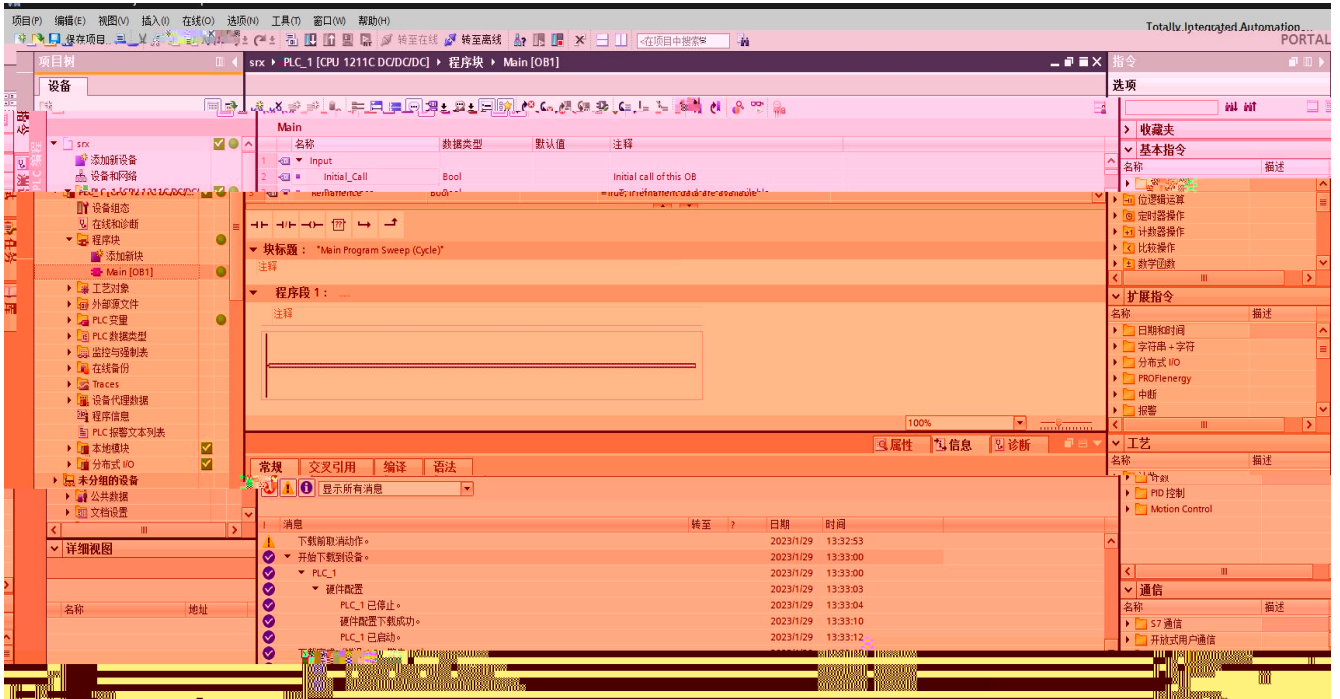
项目(P) 编辑(E) 视图(V) 插入(I) 在线(O) 选项(N) 工具(T) 窗口(W) 帮助(H)

保存项目 转至在线 转至离线 <在项目中搜索>

Totally Integrated Automation
PORTAL

项目树
设备

srx
添加新设备
设备和网络
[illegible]
设备组态
在线和诊断
程序块
添加新块
Main [OB1]
工艺对象
外部源文件
PLC 变量
PLC 数据类型
监控与强制表
在线备份
Traces
设备代理数据
程序信息
PLC 报警文本列表
本地模块
分布式 I/O
未分组的设备
公共数据
文档设置

详细视图
名称 地址

srx ▸ PLC_1 [CPU 1211C DC/DC/DC] ▸ 程序块 ▸ Main [OB1]

Main
| | 名称 | 数据类型 | 默认值 | 注释 |
|---|---|---|---|---|
| 1 | ▼ Input | | | |
| 2 | Initial_Call | Bool | | Initial call of this OB |
| | Remanence | Bool | | =True, if remanent data are available |

块标题： "Main Program Sweep (Cycle)"
注释

程序段 1： ....
注释

100%

属性 信息 诊断

常规 交叉引用 编译 语法

显示所有消息

| ! | 消息 | 转至 | ? | 日期 | 时间 |
|---|---|---|---|---|---|
| | 下载前取消动作。 | | | 2023/1/29 | 13:32:53 |
| | ▼ 开始下载到设备。 | | | 2023/1/29 | 13:33:00 |
| | ▼ PLC_1 | | | 2023/1/29 | 13:33:00 |
| | ▼ 硬件配置 | | | 2023/1/29 | 13:33:03 |
| | PLC_1 已停止。 | | | 2023/1/29 | 13:33:04 |
| | 硬件配置下载成功。 | | | 2023/1/29 | 13:33:10 |
| | PLC_1 已启动。 | | | 2023/1/29 | 13:33:12 |

指令
选项

收藏夹
基本指令
名称 描述
常规
位逻辑运算
定时器操作
计数器操作
比较操作
数学函数

扩展指令
名称 描述
日期和时间
字符串 + 字符
分布式 I/O
PROFIenergy
中断
报警

工艺
名称 描述
计数
PID 控制
Motion Control

通信
名称 描述
S7 通信
开放式用户通信